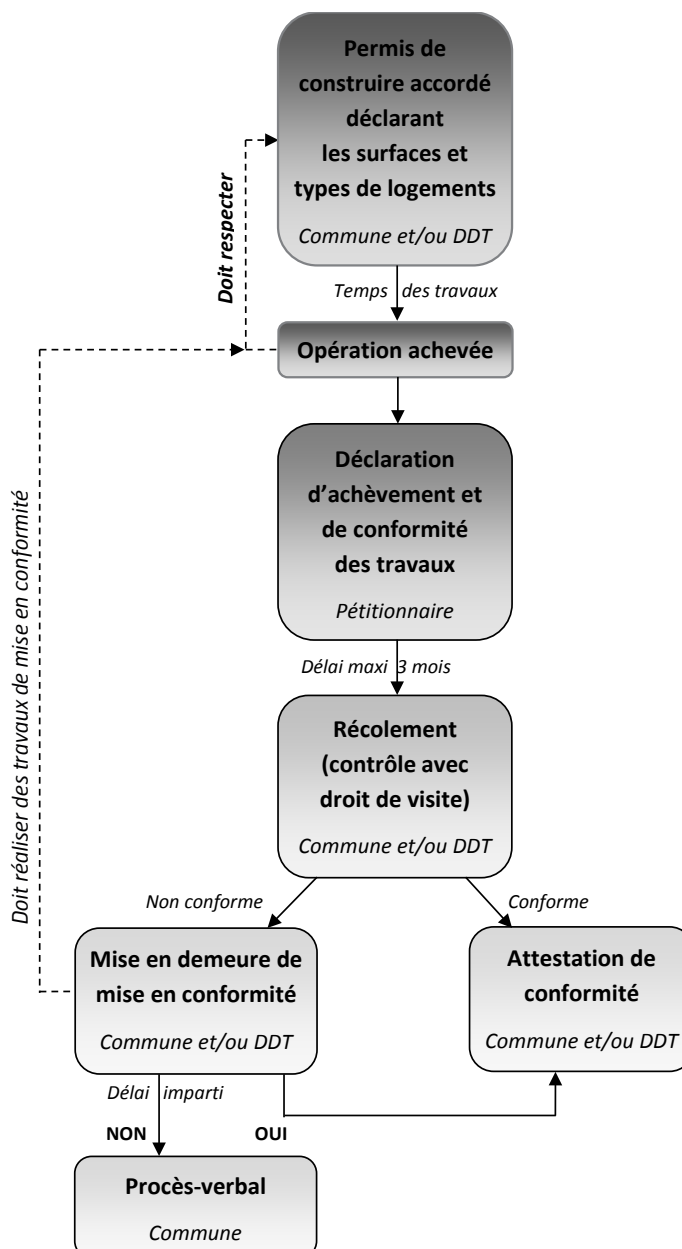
Permis de construire accordé déclarant les surfaces et types de logements

Commune et/ou DDT

Doit respecter

Temps des travaux

Opération achevée

Doit réaliser des travaux de mise en conformité

Déclaration d'achèvement et de conformité des travaux

Pétitionnaire

Délai maxi 3 mois

Récolement (contrôle avec droit de visite)

Commune et/ou DDT

Non conforme

Conforme

Mise en demeure de mise en conformité

Commune et/ou DDT

Attestation de conformité

Commune et/ou DDT

Délai imparti

NON

OUI

Procès-verbal

Commune